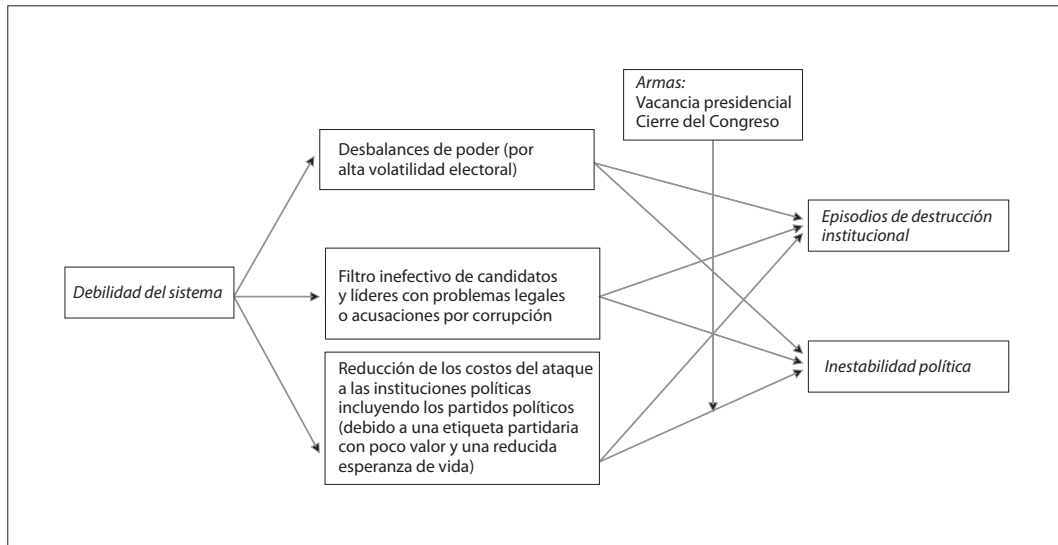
Armas:
Vacancia presidencial
Cierre del Congreso

Desbalances de poder (por alta volatilidad electoral)

Episodios de destrucción institucional

Debilidad del sistema

Filtro inefectivo de candidatos y líderes con problemas legales o acusaciones por corrupción

Reducción de los costos del ataque a las instituciones políticas incluyendo los partidos políticos (debido a una etiqueta partidaria con poco valor y una reducida esperanza de vida)

Inestabilidad política